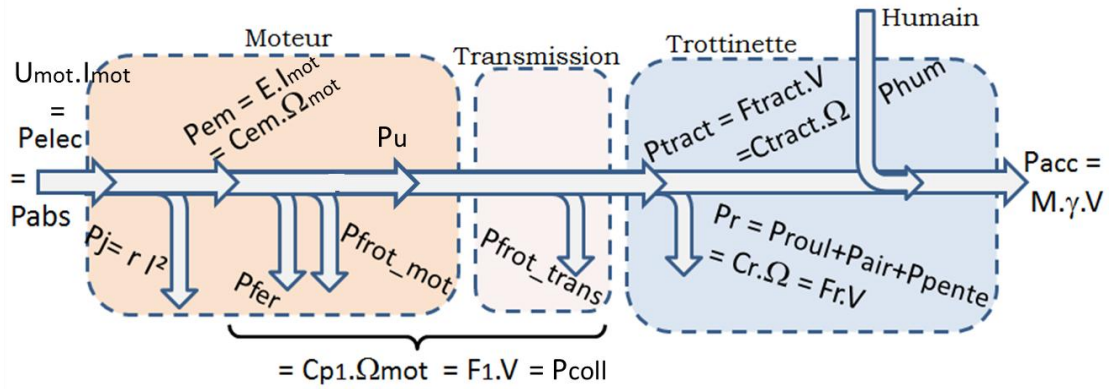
Moteur

Transmission

Trottinette

Humain

$U_{mot}.I_{mot}$ = Pelec = Pabs

Pem = E.$I_{mot}$ = Cem.$\Omega_{mot}$

Pu

Ptract = Ftract.V =Ctract.$\Omega$

Phum

Pacc = M.$\gamma$.V

Pj= r $I^2$

Pfer

Pfrot_mot

Pfrot_trans

Pr = Proul+Pair+Ppente = Cr.$\Omega$ = Fr.V

= $C_{P1}.\Omega mot$ = $F_1$.V = Pcoll